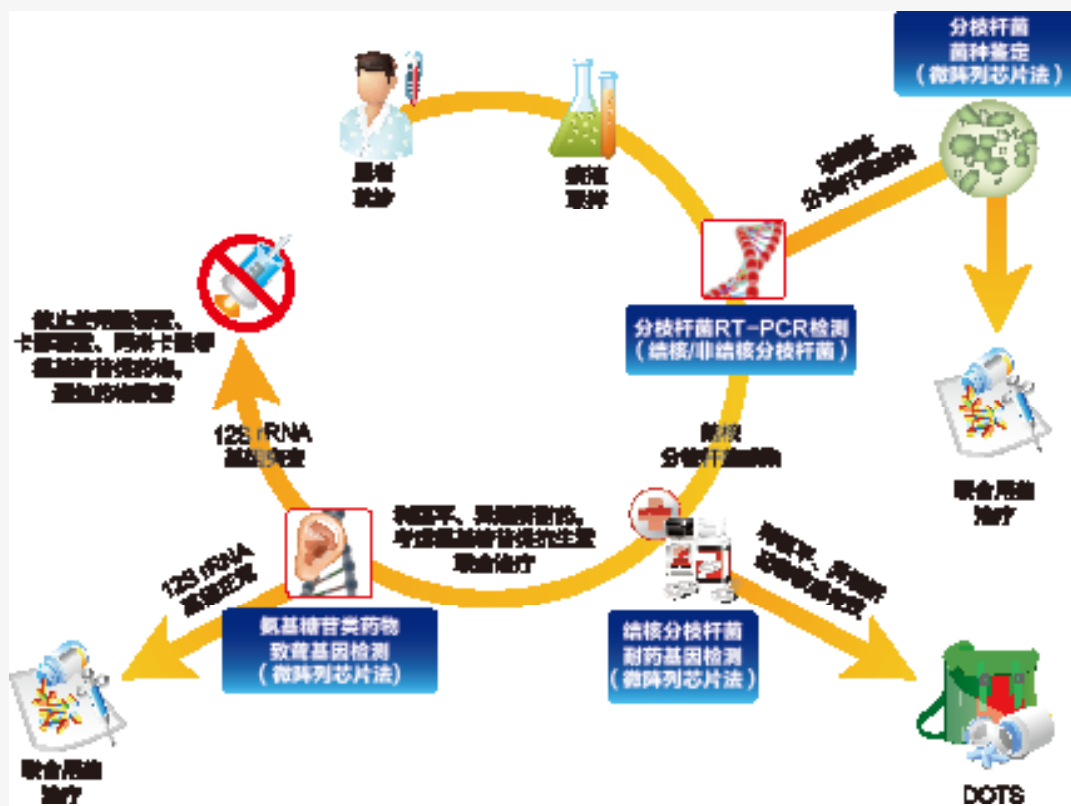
分枝杆菌
菌种鉴定
（微阵列芯片法）

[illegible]
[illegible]

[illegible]
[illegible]

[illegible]
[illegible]

分枝杆菌RT-PCR检测
（结核/非结核分枝杆菌）

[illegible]
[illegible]

12S rRNA
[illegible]

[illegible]
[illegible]

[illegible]
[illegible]

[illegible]
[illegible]

12S rRNA
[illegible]

氨基糖苷类药物
致聋基因检测
（微阵列芯片法）

结核分枝杆菌
耐药基因检测
（微阵列芯片法）

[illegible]
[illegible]

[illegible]
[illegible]

DOTS